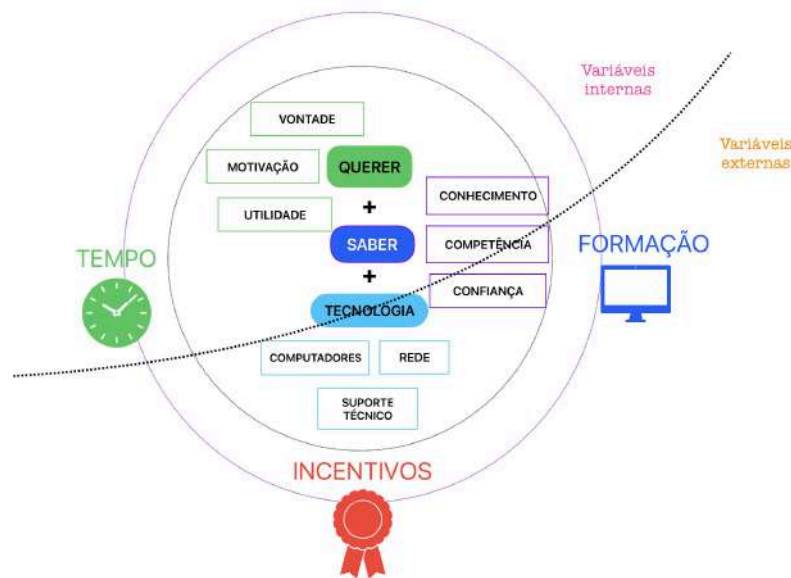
Variáveis internas

Variáveis externas

VONTADE

MOTIVAÇÃO

QUERER

UTILIDADE

+

SABER

+

TECNOLOGIA

CONHECIMENTO

COMPETÊNCIA

CONFIANÇA

TEMPO

FORMAÇÃO

COMPUTADORES

REDE

SUPORTE TÉCNICO

INCENTIVOS